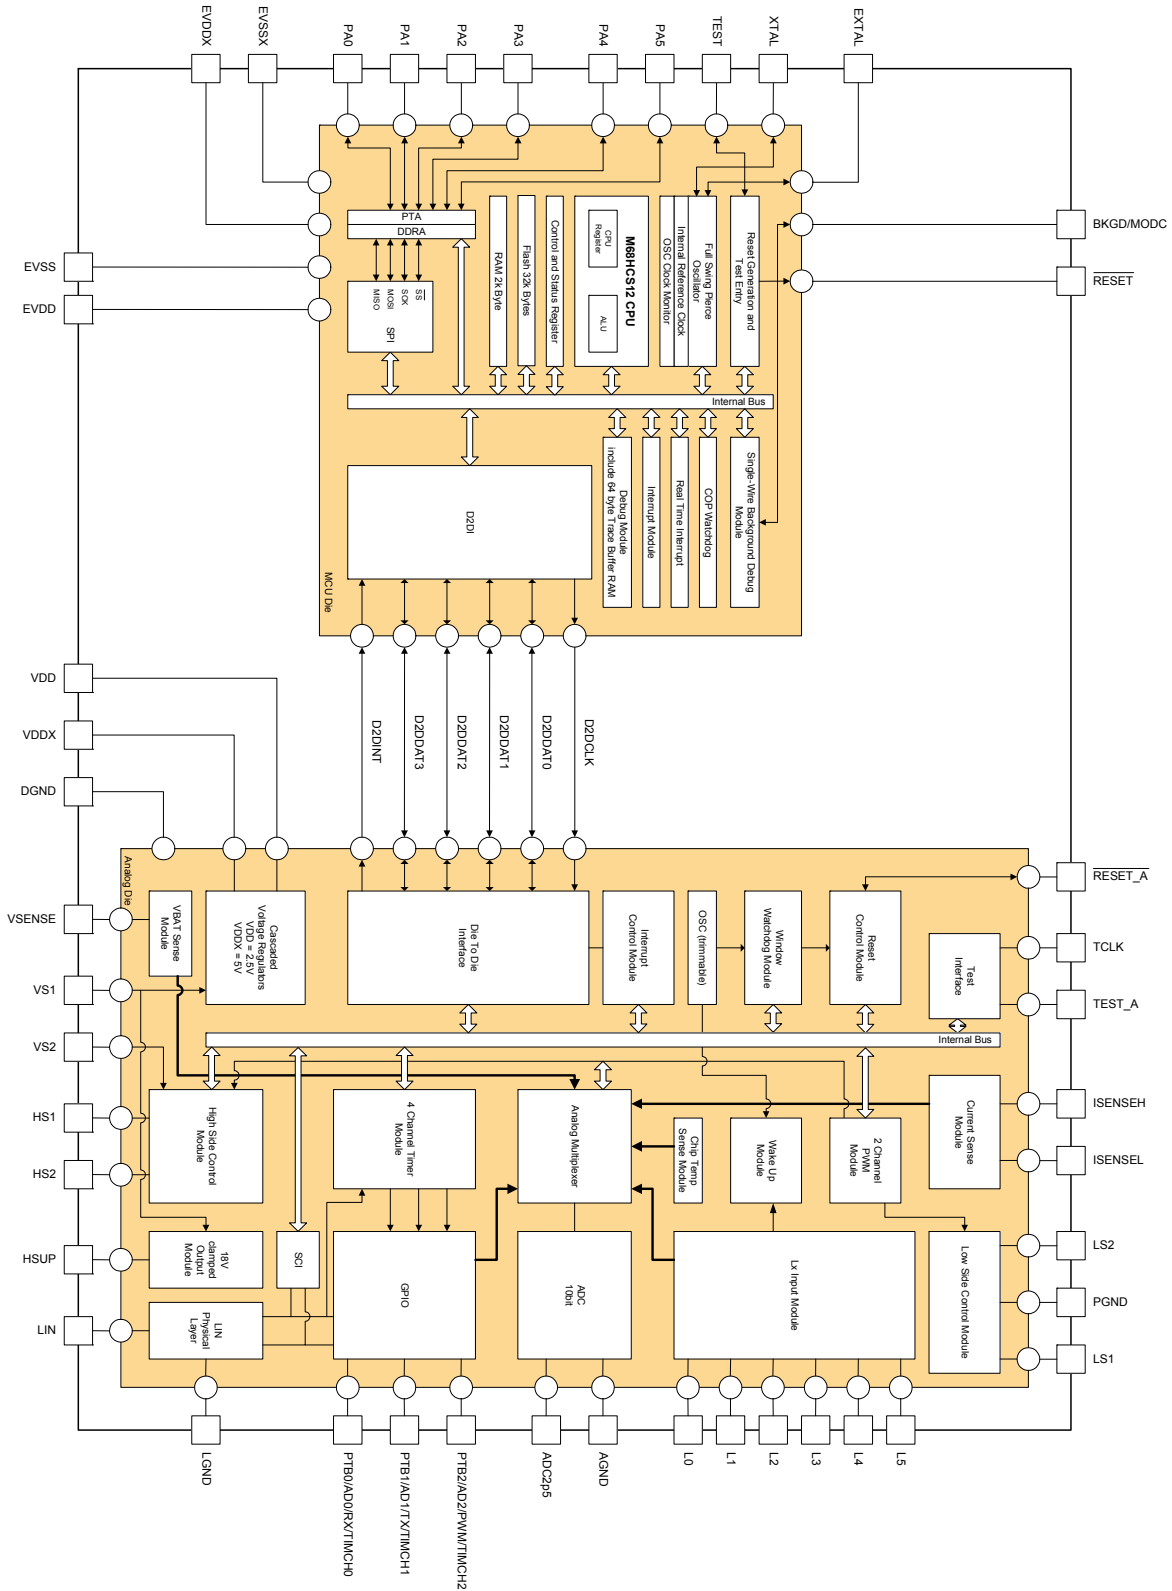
EVDDX EVSSX PA0 PA1 PA2 PA3 PA4 PA5 TEST XTAL EXTAL

PTA
DDRA

SS
SCK
MOSI
MISO
SPI

RAM 2k Byte
Flash 32k Bytes
Control and Status Register
M68HCS12 CPU
CPU Register
ALU
OSC Clock Monitor
Internal Reference Clock
Full Swing Pierce Oscillator
Reset Generation and Test Entry

BKGD/MODC
$\overline{RESET}$
EVSS
EVDD

Internal Bus

D2DI
Debug Module include 64 byte Trace Buffer RAM
Interrupt Module
Real Time Interrupt
COP Watchdog
Single-Wire Background Debug Module

MCU Die

VDD
VDDX
DGND

D2DINT D2DDAT3 D2DDAT2 D2DDAT1 D2DDAT0 D2DCLK

Analog Die

VSENSE
VS1
VS2
HS1
HS2
HSUP
LIN

VBAT Sense Module
Cascaded Voltage Regulators VDD = 2.5V VDDX = 5V
Die To Die Interface
Interrupt Control Module
OSC (trimmable)
Window Watchdog Module
Reset Control Module
Test Interface

$\overline{RESET\_A}$
TCLK
TEST_A

Internal Bus

High Side Control Module
4 Channel Timer Module
Analog Multiplexer
Chip Temp Sense Module
Wake Up Module
2 Channel PWM Module
Current Sense Module

ISENSEH
ISENSEL

18V clamped Output Module
SCI
GPIO
ADC 10bit
Lx Input Module
Low Side Control Module
LIN Physical Layer

LS2
PGND
LS1

LGND PTB0/AD0/RX/TIMCH0 PTB1/AD1/TX/TIMCH1 PTB2/AD2/PWM/TIMCH2 ADC2p5 AGND L0 L1 L2 L3 L4 L5